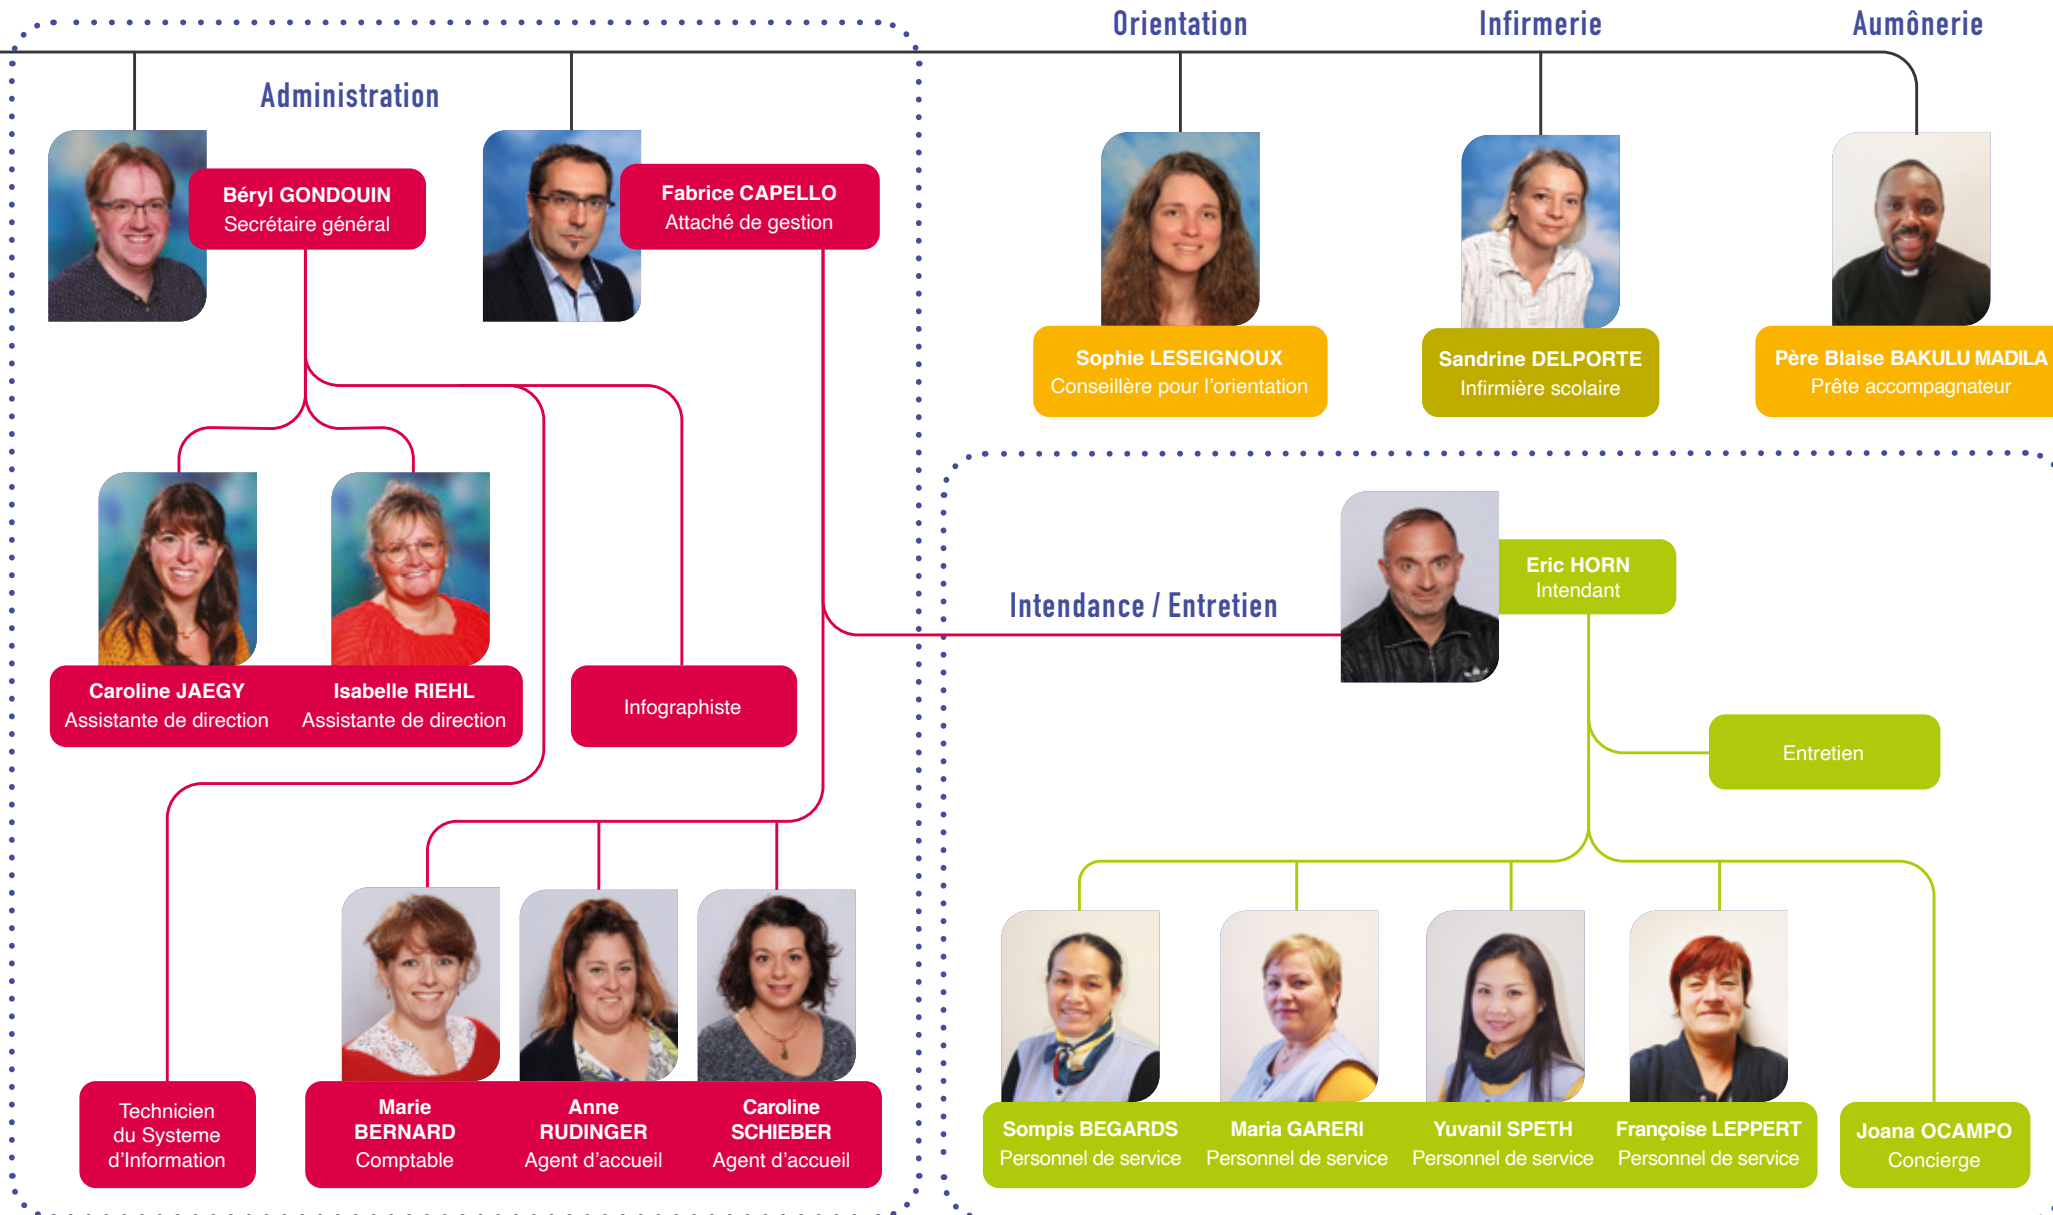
Orientation

Infirmerie

Aumônerie

Administration

Béryl GONDOUIN
Secrétaire général

Fabrice CAPELLO
Attaché de gestion

Sophie LESEIGNOUX
Conseillère pour l'orientation

Sandrine DELPORTE
Infirmière scolaire

Père Blaise BAKULU MADILA
Prête accompagnateur

Caroline JAEGY
Assistante de direction

Isabelle RIEHL
Assistante de direction

Infographiste

Intendance / Entretien

Eric HORN
Intendant

Entretien

Technicien du Systeme d'Information

Marie BERNARD
Comptable

Anne RUDINGER
Agent d'accueil

Caroline SCHIEBER
Agent d'accueil

Sompis BEGARDS
Personnel de service

Maria GARERI
Personnel de service

Yuvanil SPETH
Personnel de service

Françoise LEPPERT
Personnel de service

Joana OCAMPO
Concierge